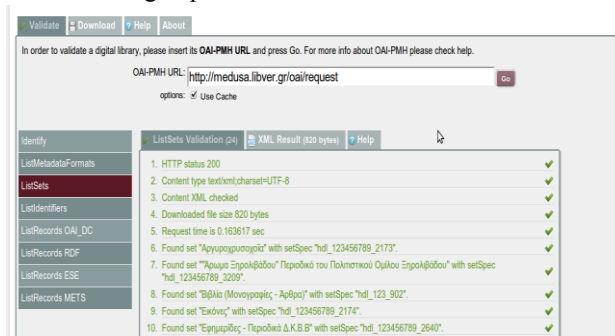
Validate | Download | Help | About

In order to validate a digital library, please insert its OAI-PMH URL and press Go. For more info about OAI-PMH please check help.

OAI-PMH URL: http://medusa.libver.gr/oai/request Go

options: Use Cache

Identify
ListMetadataFormats
ListSets
ListIdentifiers
ListRecords OAI_DC
ListRecords RDF
ListRecords ESE
ListRecords METS

ListSets Validation (24) | XML Result (820 bytes) | Help

1. HTTP status 200
2. Content type text/xml;charset=UTF-8
3. Content XML checked
4. Downloaded file size 820 bytes
5. Request time is 0.163617 sec
6. Found set "Αργυροχρυσοχοΐα" with setSpec "hdl_123456789_2173".
7. Found set ""Άρωμα Ξηρολιβάδου" Περιοδικό του Πολιτιστικού Ομίλου Ξηρολιβάδου" with setSpec "hdl_123456789_3209".
8. Found set "Βιβλία (Μονογραφίες - Άρθρα)" with setSpec "hdl_123_902".
9. Found set "Εικόνες" with setSpec "hdl_123456789_2174".
10. Found set "Εφημερίδες - Περιοδικά Δ.Κ.Β.Β" with setSpec "hdl_123456789_2640".